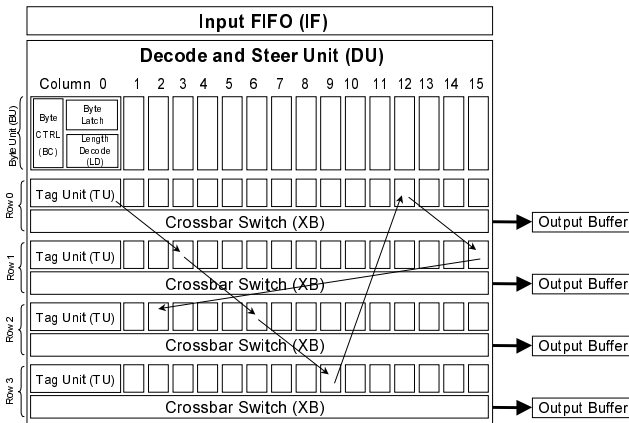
Input FIFO (IF)

Decode and Steer Unit (DU)

Column 0 1 2 3 4 5 6 7 8 9 10 11 12 13 14 15

Byte Unit (BU)

Byte CTRL (BC)

Byte Latch

Length Decode (LD)

Row 0

Tag Unit (TU)

Crossbar Switch (XB)

Output Buffer

Row 1

Tag Unit (TU)

Crossbar Switch (XB)

Output Buffer

Row 2

Tag Unit (TU)

Crossbar Switch (XB)

Output Buffer

Row 3

Tag Unit (TU)

Crossbar Switch (XB)

Output Buffer